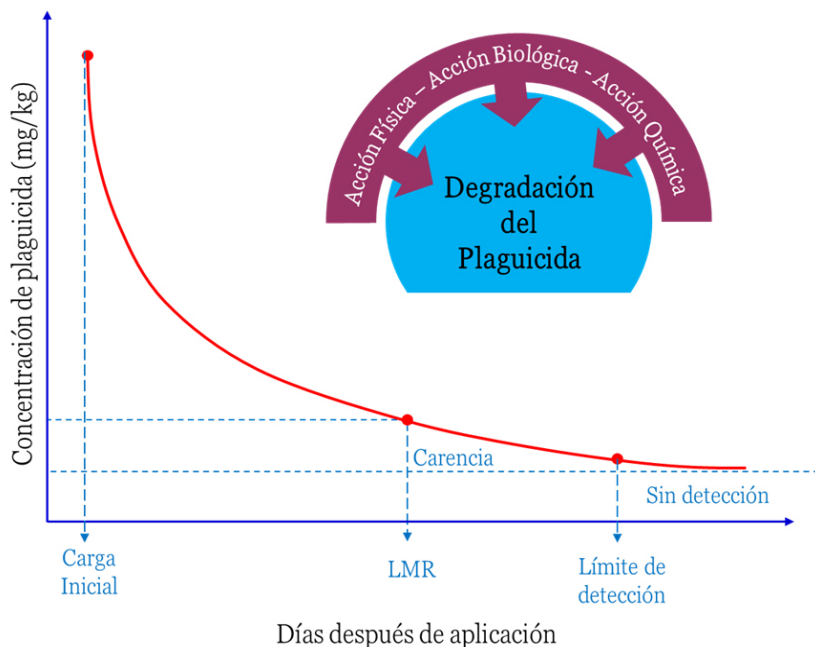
Acción Física – Acción Biológica – Acción Química

Degradación del Plaguicida

Concentración de plaguicida (mg/kg)

Carencia

Sin detección

Carga Inicial

LMR

Límite de detección

Días después de aplicación